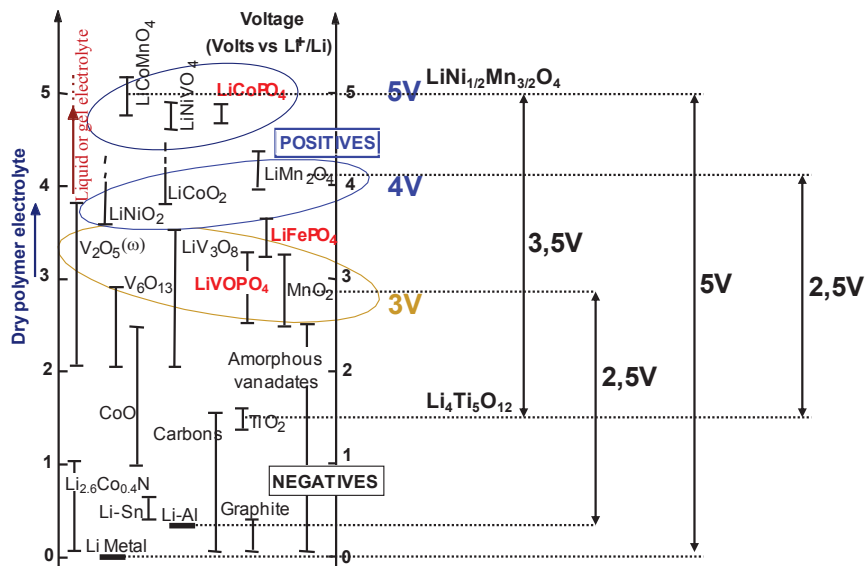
Voltage
(Volts vs Li$^+$/Li)

Liquid or gel electrolyte

Dry polymer electrolyte

5
4
3
2
1
0

LiCoMnO$_4$
LiNiVO$_4$
LiCoPO$_4$
5V
LiNi$_{1/2}$Mn$_{3/2}$O$_4$

POSITIVES

LiCoO$_2$
LiMn$_2$O$_4$
4V
LiNiO$_2$
V$_2$O$_5$(ω)
LiV$_3$O$_8$
LiFePO$_4$
3,5V
V$_6$O$_{13}$
LiVOPO$_4$
MnO$_2$
3V
5V
2,5V
Amorphous vanadates
2,5V
Li$_4$Ti$_5$O$_{12}$
CoO
Carbons
TiO$_2$
NEGATIVES
Li$_{2.6}$Co$_{0.4}$N
Li-Sn
Li-Al
Graphite
Li Metal

5
4
3
2
1
0